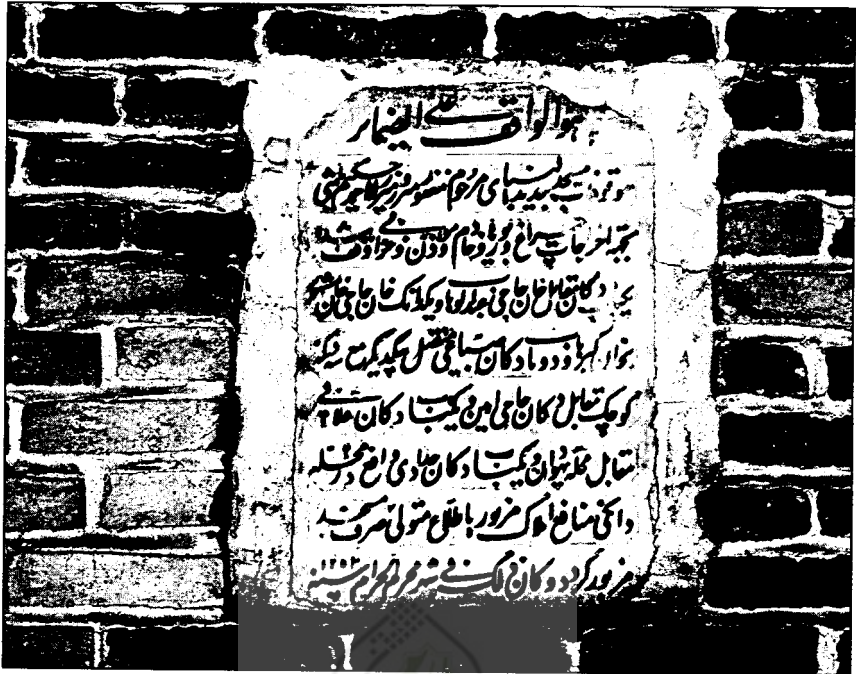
هو الواقف علی الضمایر

موقوفه مسجد جدید البنای مرحوم مستوفی .... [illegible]

بجهة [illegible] و روشنایی و خادم و مؤذن و حوادث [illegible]

یک دکان مقابل خان حاجی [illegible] و یک دکان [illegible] خان حاجی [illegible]

بنوا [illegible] دو دکان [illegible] متصل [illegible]

کوچک مقابل دکان حاجی امین و یکباب دکان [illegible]

مقابل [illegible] و یکباب دکان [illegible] در محله

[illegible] منافع املاک مزبور باطلاع متولی صرف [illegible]

مزبور گردد و کان ذلک فی شهر محرم الحرام سنه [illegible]